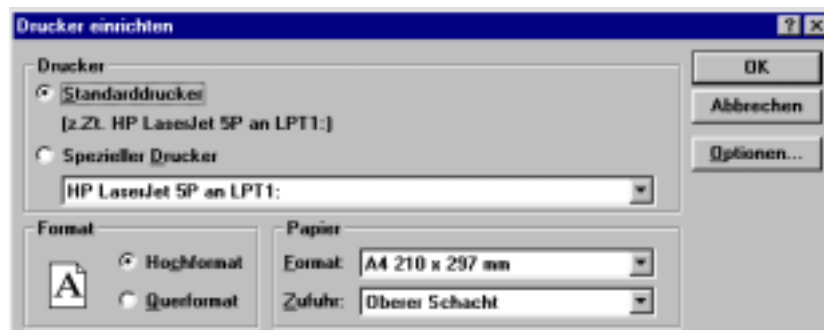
Drucker einrichten

?
x

Drucker

Standarddrucker

(z.Zt. HP LaserJet 5P an LPT1:)

Spezieller Drucker

HP LaserJet 5P an LPT1:

OK

Abbrechen

Optionen...

Format

A

Hochformat

Querformat

Papier

Format: A4 210 x 297 mm

Zufuhr: Oberer Schacht